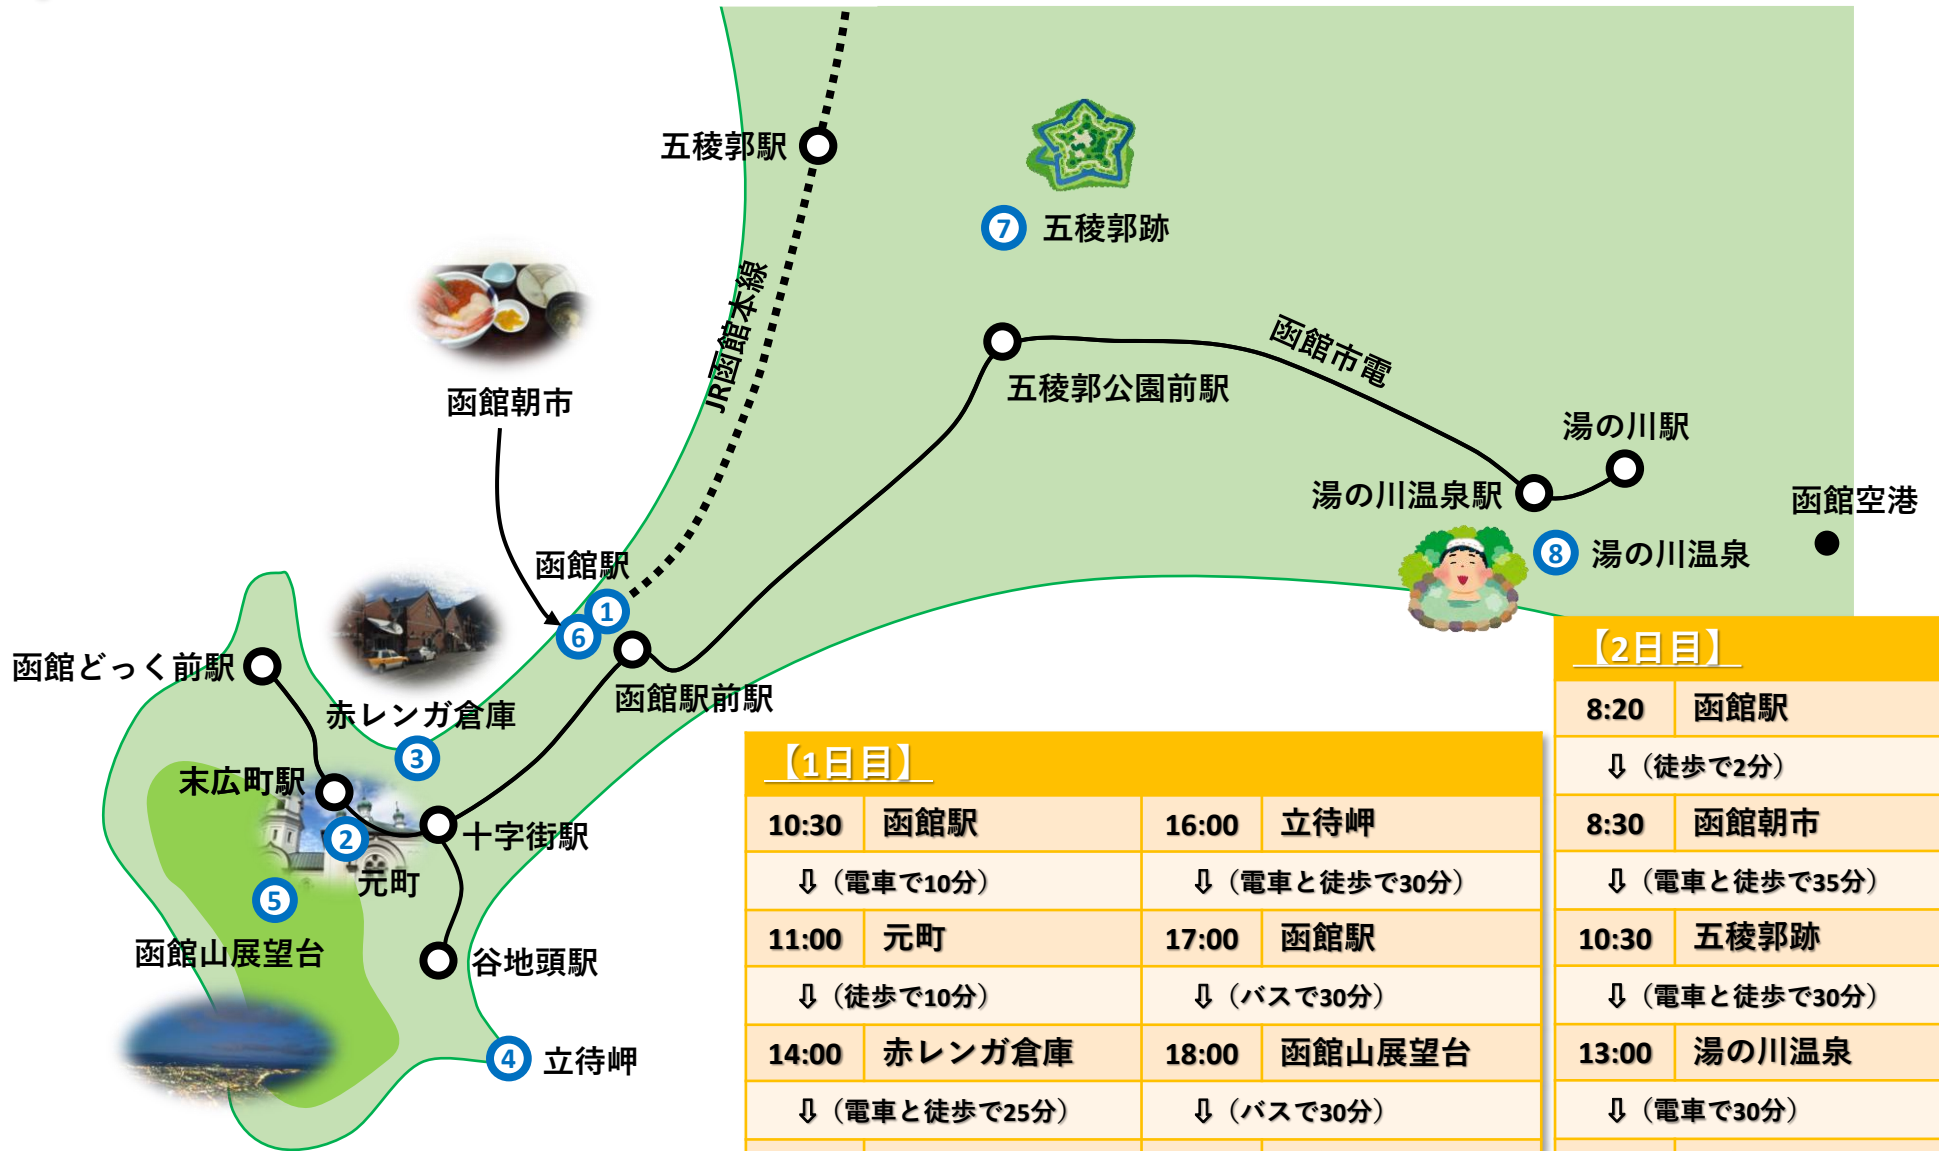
五稜郭駅

7 五稜郭跡

JR函館本線

函館市電

五稜郭公園前駅

函館朝市

湯の川駅

湯の川温泉駅

函館空港

8 湯の川温泉

函館駅

1

6

函館どっく前駅

赤レンガ倉庫

函館駅前駅

3

末広町駅

2

十字街駅

元町

5

函館山展望台

谷地頭駅

4 立待岬

【1日目】

| | | | |
|---|---|---|---|
| 10:30 | 函館駅 | 16:00 | 立待岬 |
| ⇩（電車で10分） | | ⇩（電車と徒歩で30分） | |
| 11:00 | 元町 | 17:00 | 函館駅 |
| ⇩（徒歩で10分） | | ⇩（バスで30分） | |
| 14:00 | 赤レンガ倉庫 | 18:00 | 函館山展望台 |
| ⇩（電車と徒歩で25分） | | ⇩（バスで30分） | |

【2日目】

| | |
|---|---|
| 8:20 | 函館駅 |
| ⇩（徒歩で2分） | |
| 8:30 | 函館朝市 |
| ⇩（電車と徒歩で35分） | |
| 10:30 | 五稜郭跡 |
| ⇩（電車と徒歩で30分） | |
| 13:00 | 湯の川温泉 |
| ⇩（電車で30分） | |